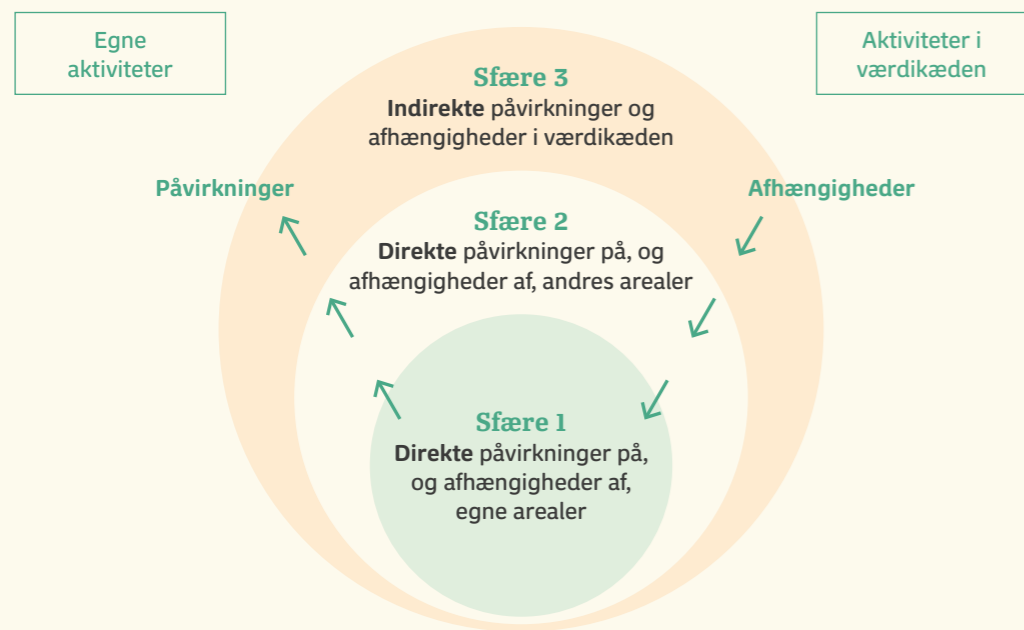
Egne aktiviteter

Aktiviteter i værdikæden

Sfære 3
Indirekte påvirkninger og afhængigheder i værdikæden

Påvirkninger

Afhængigheder

Sfære 2
Direkte påvirkninger på, og afhængigheder af, andres arealer

Sfære 1
Direkte påvirkninger på, og afhængigheder af, egne arealer